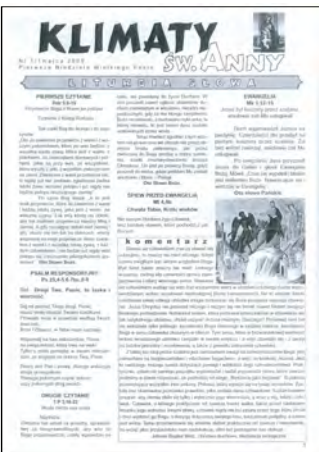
KLIMATY św. ANNY

Nr 1(?)/marca 2008
Pierwsza Niedziela Wielkiego Postu

LITURGIA SŁOWA

PIERWSZE CZYTANIE
Rdz 2,7-9; 3,1-7

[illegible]

PSALM RESPONSORYJNY
Ps 51,3-6.12-14.17

Zmiłuj się, Panie, bo zgrzeszyliśmy

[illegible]

DRUGIE CZYTANIE
Rz 5,12-19

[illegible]

ŚPIEW PRZED EWANGELIĄ
Mt 4,4b

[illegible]

EWANGELIA
Mt 4,1-11

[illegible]

komentarz

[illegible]